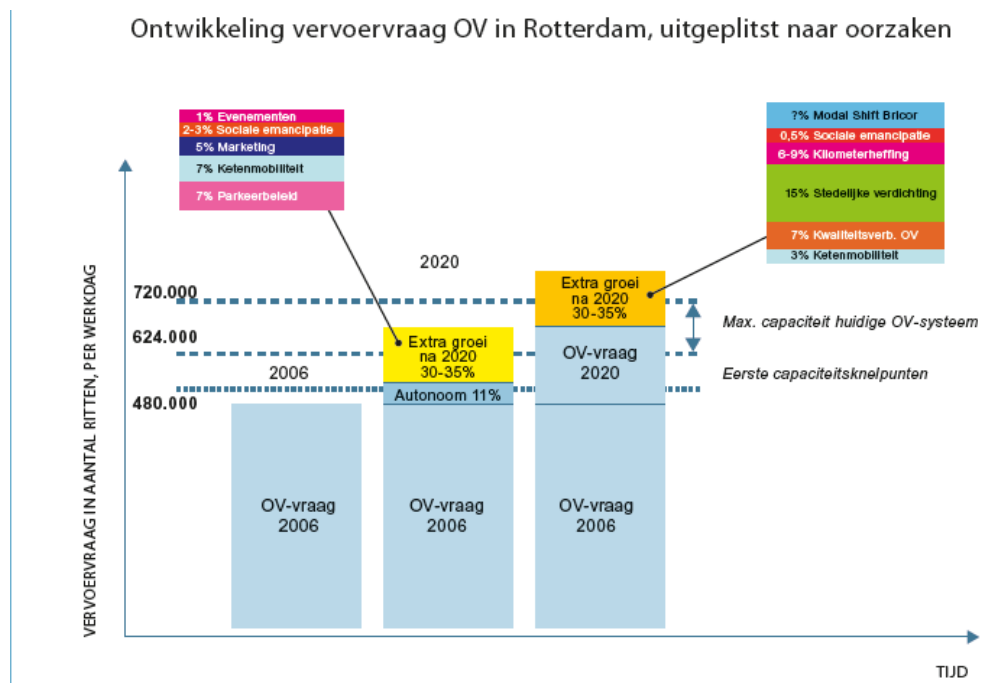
Ontwikkeling vervoervraag OV in Rotterdam, uitgeplitst naar oorzaken

1% Evenementen
2-3% Sociale emancipatie
5% Marketing
7% Ketenmobiliteit
7% Parkeerbeleid

?% Modal Shift Bricor
0,5% Sociale emancipatie
6-9% Kilometerheffing
15% Stedelijke verdichting
7% Kwaliteitsverb. OV
3% Ketenmobiliteit

VERVOERVRAAG IN AANTAL RITTEN, PER WERKDAG

2020

720.000

624.000

480.000

2006

Extra groei na 2020 30-35%

Autonoom 11%

Extra groei na 2020 30-35%

OV-vraag 2020

Max. capaciteit huidige OV-systeem

Eerste capaciteitsknelpunten

OV-vraag 2006

OV-vraag 2006

OV-vraag 2006

TIJD